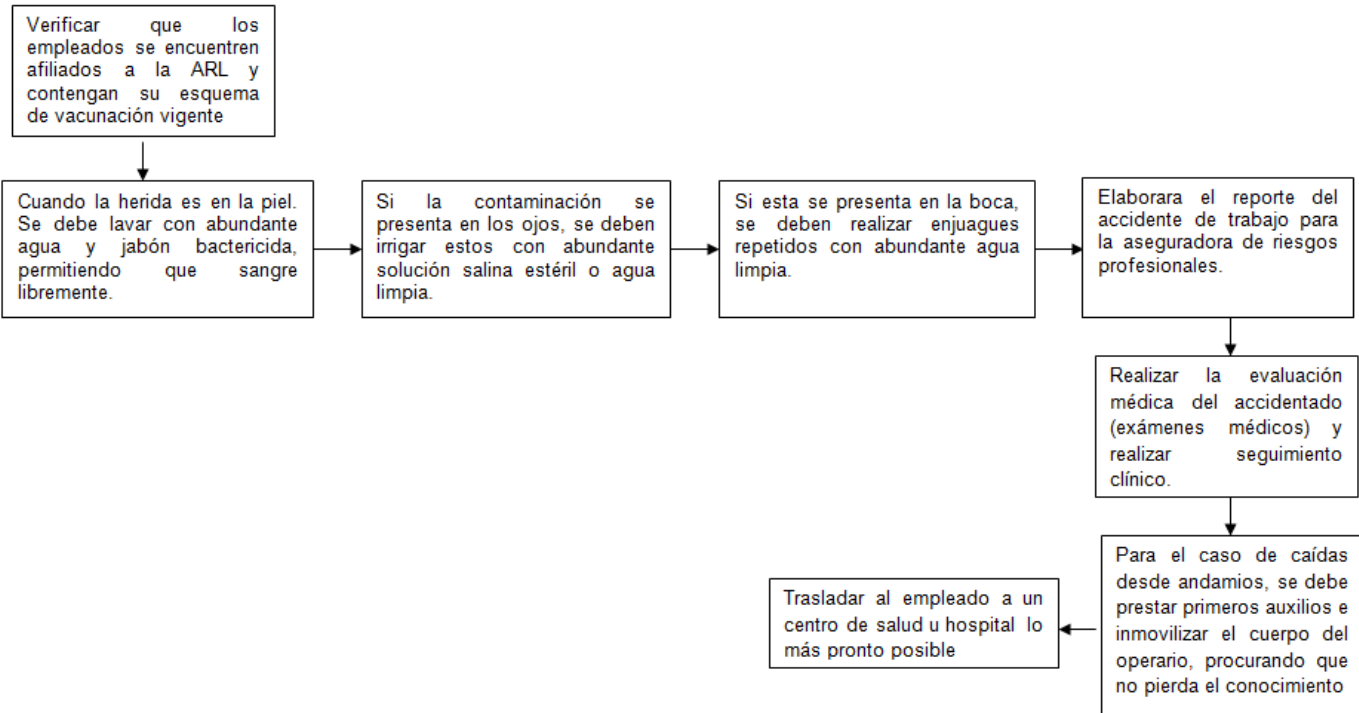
Verificar que los empleados se encuentren afiliados a la ARL y contengan su esquema de vacunación vigente

Cuando la herida es en la piel. Se debe lavar con abundante agua y jabón bactericida, permitiendo que sangre libremente.

Si la contaminación se presenta en los ojos, se deben irrigar estos con abundante solución salina estéril o agua limpia.

Si esta se presenta en la boca, se deben realizar enjuagues repetidos con abundante agua limpia.

Elaborara el reporte del accidente de trabajo para la aseguradora de riesgos profesionales.

Realizar la evaluación médica del accidentado (exámenes médicos) y realizar seguimiento clínico.

Para el caso de caídas desde andamios, se debe prestar primeros auxilios e inmovilizar el cuerpo del operario, procurando que no pierda el conocimiento

Trasladar al empleado a un centro de salud u hospital lo más pronto posible